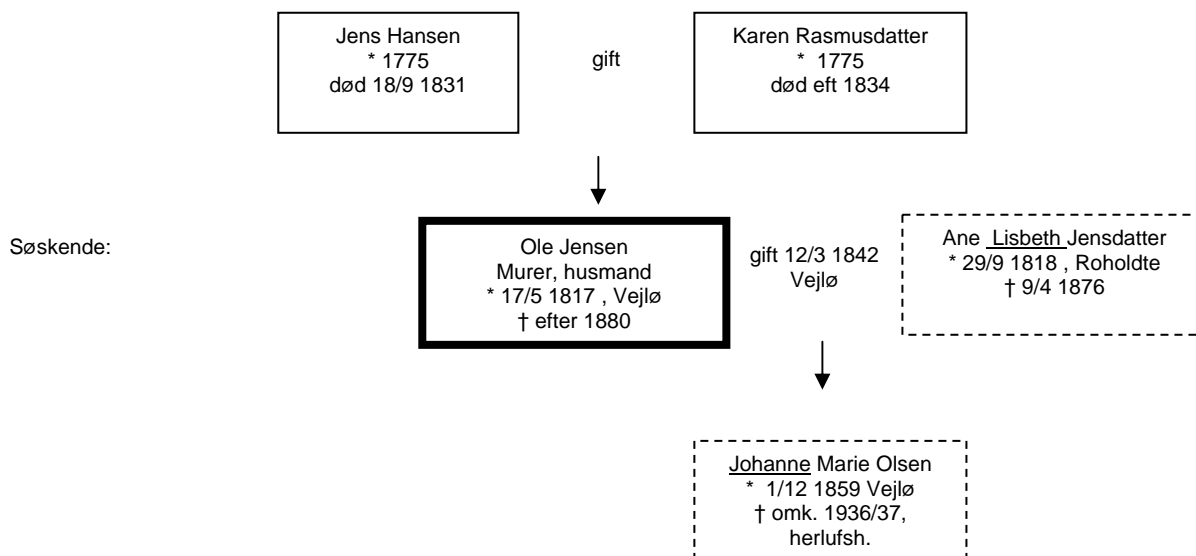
Jens Hansen
* 1775
død 18/9 1831

gift

Karen Rasmusdatter
* 1775
død eft 1834

Søskende:

Ole Jensen
Murer, husmand
* 17/5 1817 , Vejlø
† efter 1880

gift 12/3 1842
Vejlø

Ane Lisbeth Jensdatter
* 29/9 1818 , Roholdte
† 9/4 1876

Johanne Marie Olsen
* 1/12 1859 Vejlø
† omk. 1936/37,
herlufsh.